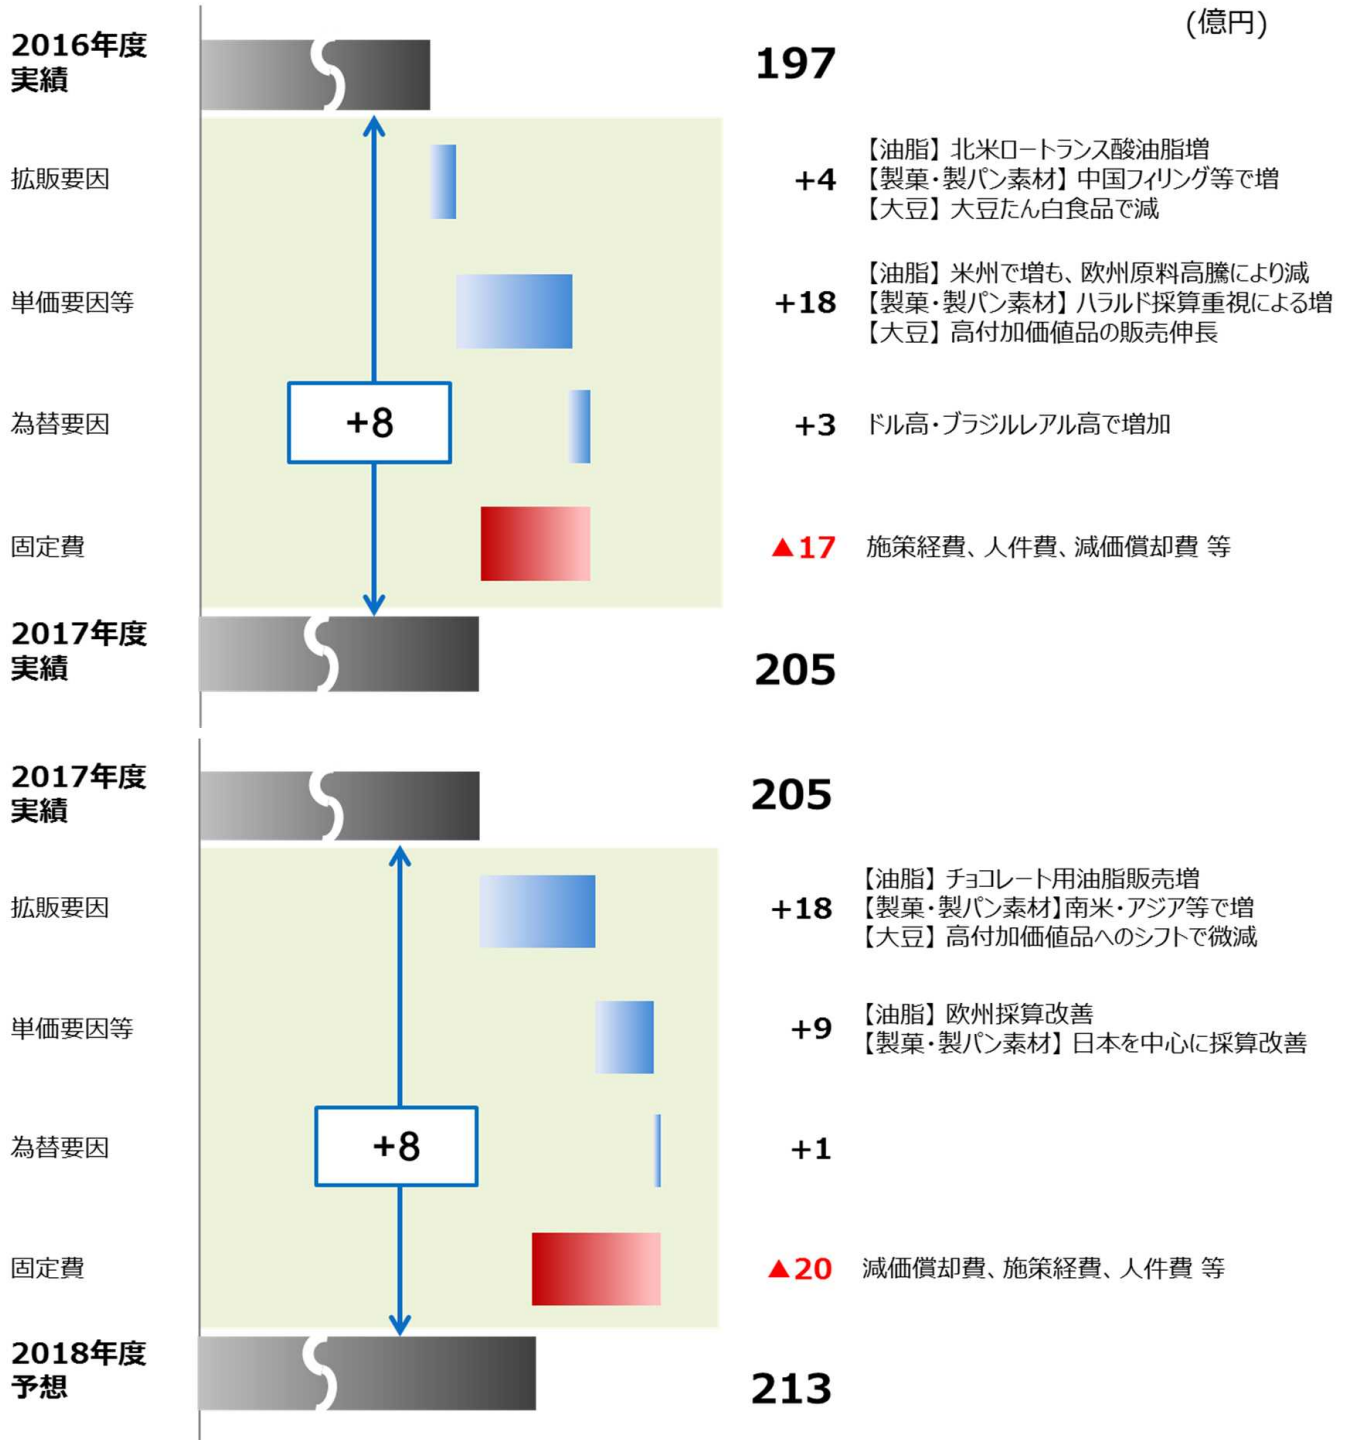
(億円)

2016年度実績 197

拡販要因 +4 【油脂】北米ロートランス酸油脂増
【製菓・製パン素材】中国フィリング等で増
【大豆】大豆たん白食品で減

単価要因等 +18 【油脂】米州で増も、欧州原料高騰により減
【製菓・製パン素材】ハラルド採算重視による増
【大豆】高付加価値品の販売伸長

為替要因 +8 +3 ドル高・ブラジルレアル高で増加

固定費 ▲17 施策経費、人件費、減価償却費 等

2017年度実績 205

2017年度実績 205

拡販要因 +18 【油脂】チョコレート用油脂販売増
【製菓・製パン素材】南米・アジア等で増
【大豆】高付加価値品へのシフトで微減

単価要因等 +9 【油脂】欧州採算改善
【製菓・製パン素材】日本を中心に採算改善

為替要因 +8 +1

固定費 ▲20 減価償却費、施策経費、人件費 等

2018年度予想 213